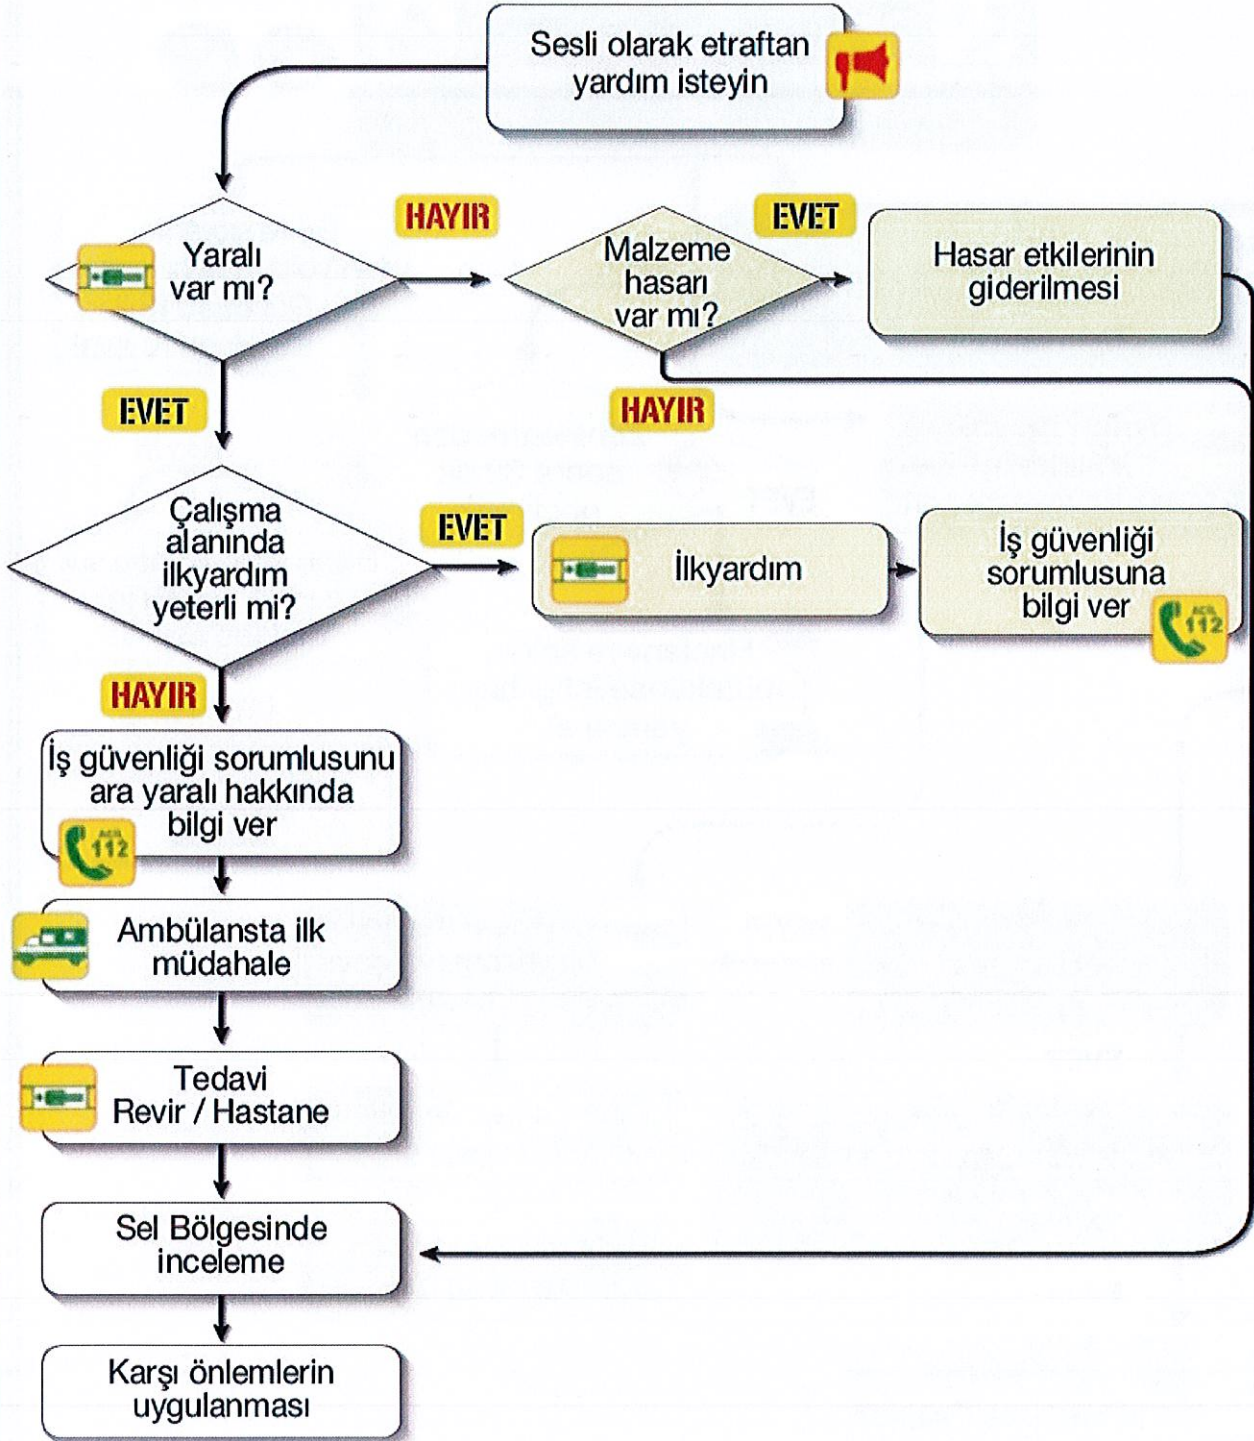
Sesli olarak etraftan yardım isteyin

Yaralı var mı?

HAYIR

Malzeme hasarı var mı?

EVET

Hasar etkilerinin giderilmesi

HAYIR

EVET

Çalışma alanında ilkyardım yeterli mi?

EVET

İlkyardım

İş güvenliği sorumlusuna bilgi ver

ACİL 112

HAYIR

İş güvenliği sorumlusunu ara yaralı hakkında bilgi ver

ACİL 112

Ambülansta ilk müdahale

Tedavi Revir / Hastane

Sel Bölgesinde inceleme

Karşı önlemlerin uygulanması